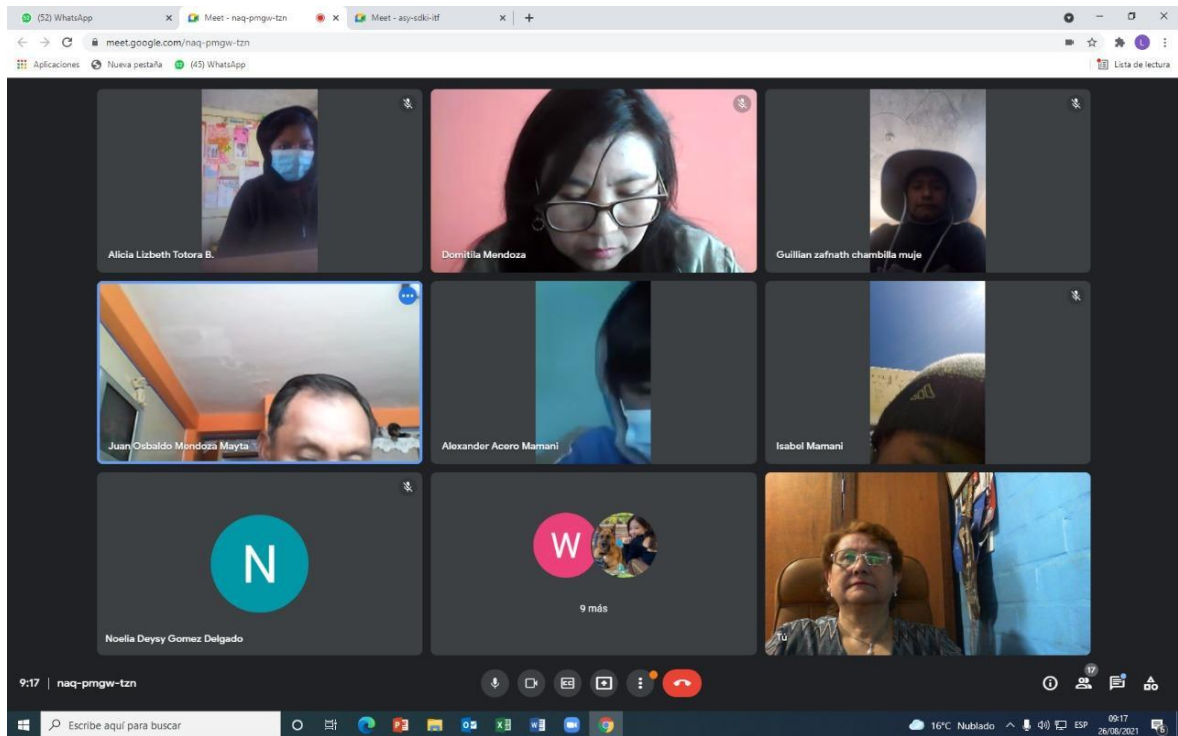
(52) WhatsApp
Meet - naq-pmgw-tzn
Meet - asy-sdki-itf
meet.google.com/naq-pmgw-tzn
Aplicaciones
Nueva pestaña
(45) WhatsApp
Lista de lectura

Alicia Lizbeth Totora B.
Domitila Mendoza
Guillian zafnath chambilla muje
Juan Osbaldo Mendoza Mayta
Alexander Acero Mamani
Isabel Mamani
N
Noelia Deysy Gomez Delgado
W
9 más
Tú

9:17 | naq-pmgw-tzn
17

Escribe aquí para buscar
16°C Nublado
ESP
09:17
26/08/2021